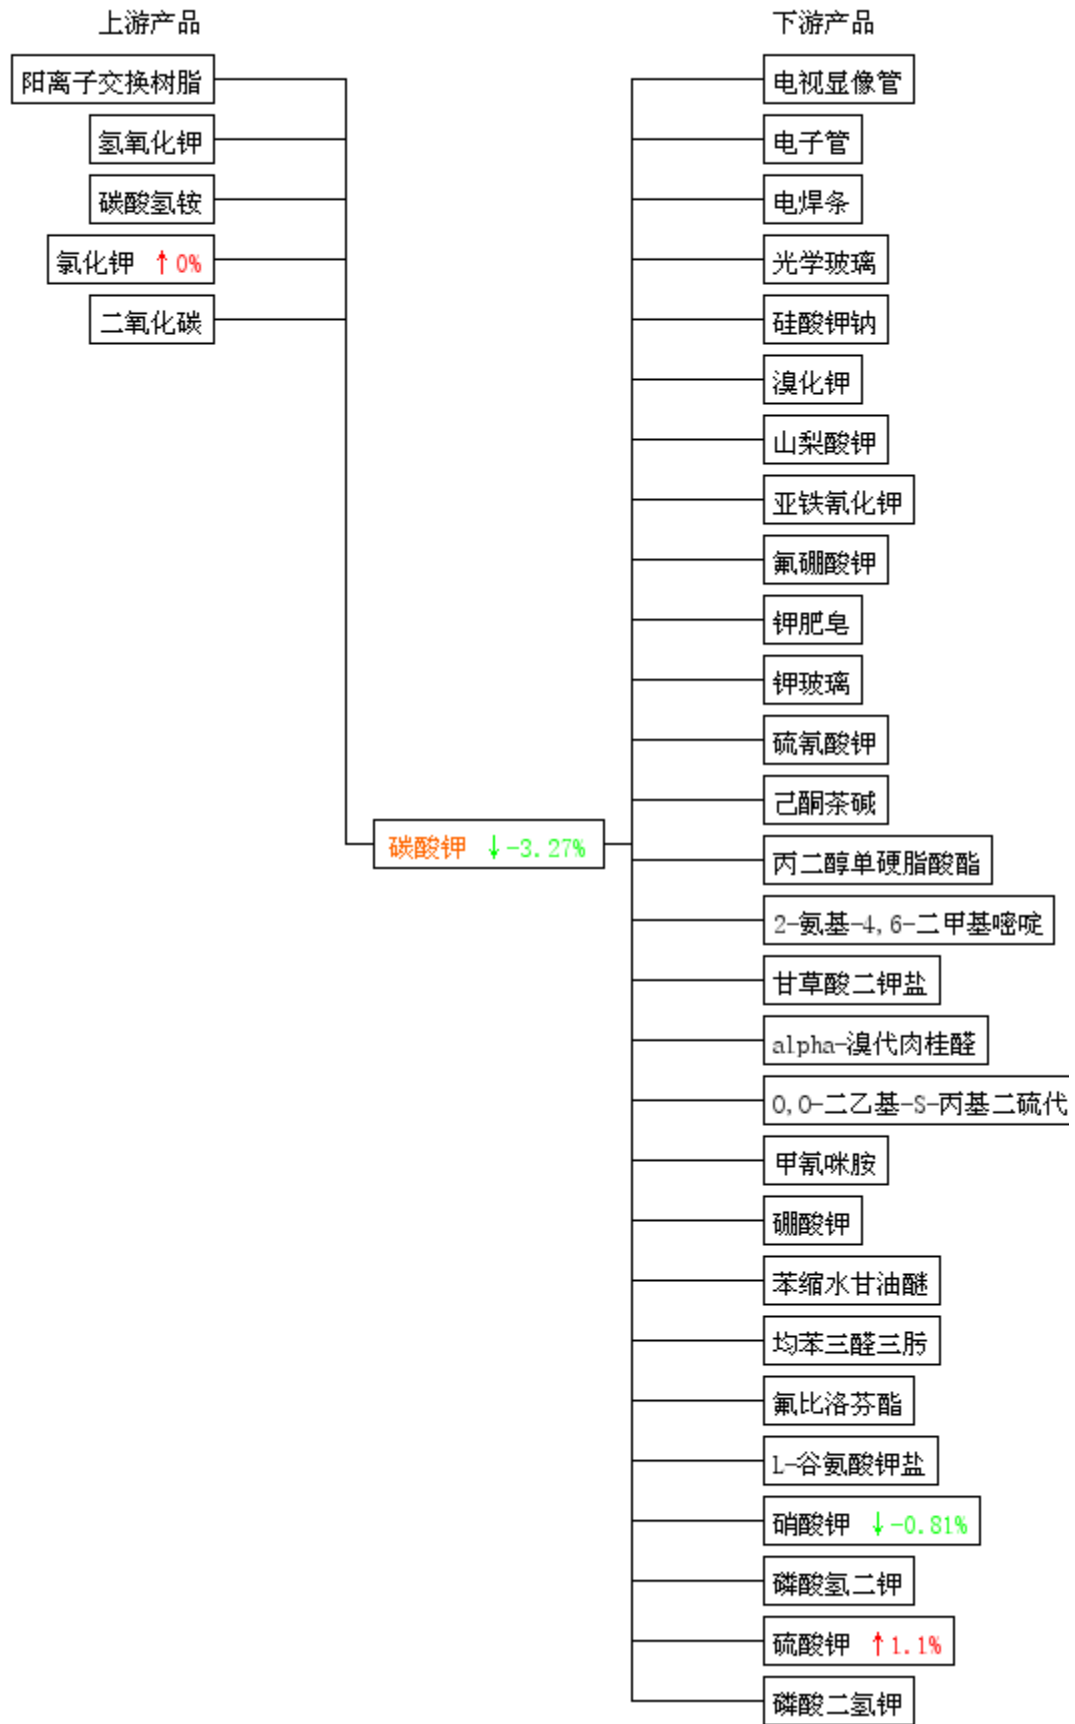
上游产品

阳离子交换树脂
氢氧化钾
碳酸氢铵
氯化钾 ↑0%
二氧化碳

碳酸钾 ↓-3.27%

下游产品

电视显像管
电子管
电焊条
光学玻璃
硅酸钾钠
溴化钾
山梨酸钾
亚铁氰化钾
氟硼酸钾
钾肥皂
钾玻璃
硫氰酸钾
己酮茶碱
丙二醇单硬脂酸酯
2-氨基-4,6-二甲基嘧啶
甘草酸二钾盐
alpha-溴代肉桂醛
0,0-二乙基-S-丙基二硫代
甲氰咪胺
硼酸钾
苯缩水甘油醚
均苯三醛三肟
氟比洛芬酯
L-谷氨酸钾盐
硝酸钾 ↓-0.81%
磷酸氢二钾
硫酸钾 ↑1.1%
磷酸二氢钾